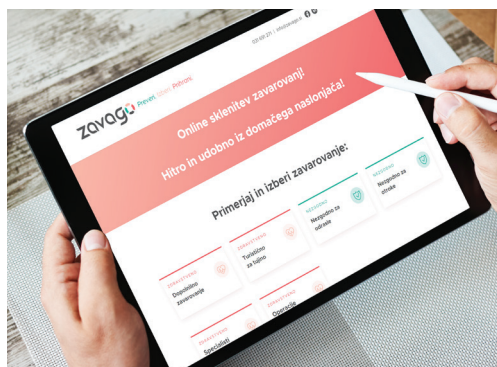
zavago Preveri. Izberi. Prihrani.

Online sklenitev zavarovanj!

Hitro in udobno iz domačega naslonjača!

Primerjaj in izberi zavarovanje:

ZAVAROVANJE
Dopolnilno zavarovanje

ZAVAROVANJE
Turistično za tujino

NEZGODNO
Nezgodno za odrasle

NEZGODNO
Nezgodno za otroke

ZAVAROVANJE
Specialisti

ZAVAROVANJE
Operacije